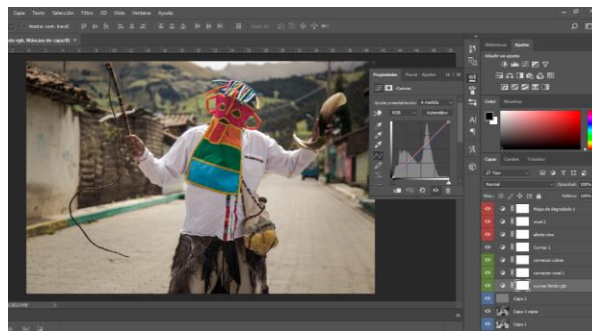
Capa Texto Selección Filtro 3D Vista Ventana Ayuda

Mostrar contr. transf.

Modo 3D:

Propiedades Rasgos Ajustes

Curvas

Ajuste preestablecido: A medida

RGB Automático

Biblioteca Ajustes

Añadir un ajuste

Color Muestras

Capas Canales Trazados

Tipo

Normal Opacidad: 100%

Bloq: Relleno: 100%

Mapa de degradado 1

nivel 1

albedo plata

Curvas 1

correccion colors

correccion nivel 1

curvas fondo rgb

Capa 1

Capa 1 copia

Capa 1